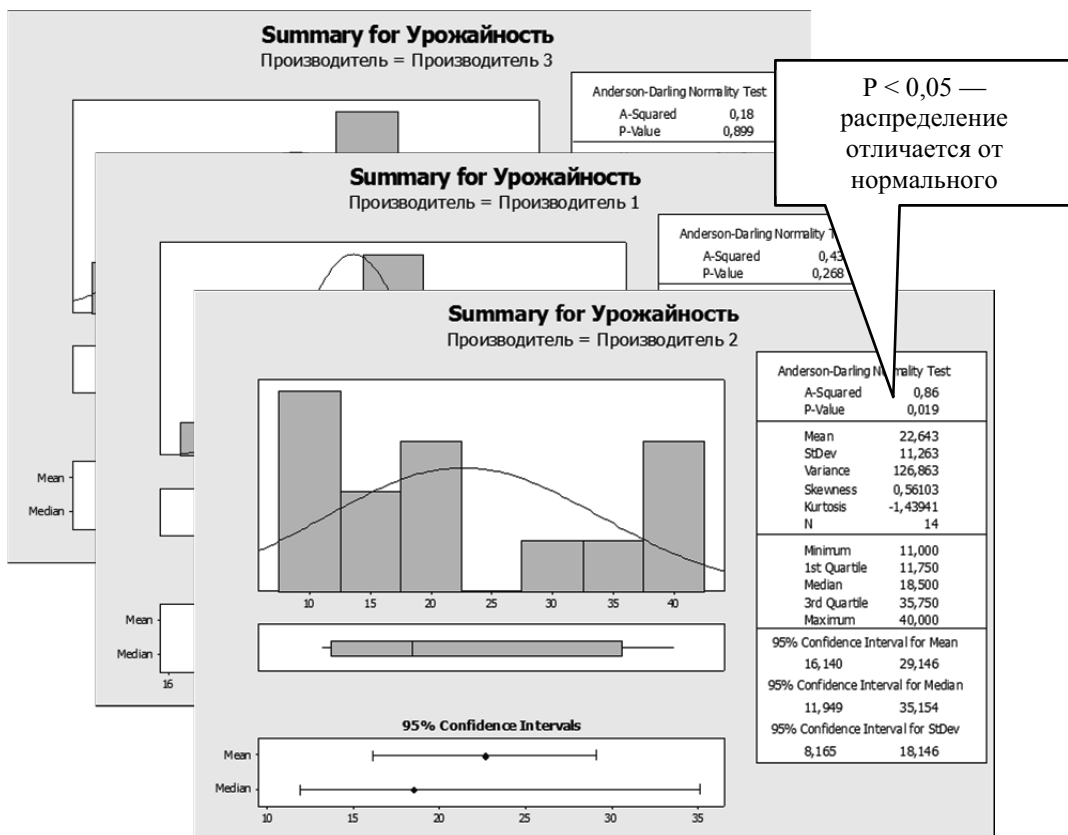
Summary for Урожайность
Производитель = Производитель 3

Anderson-Darling Normality Test
A-Squared 0,18
P-Value 0,899

P < 0,05 — распределение отличается от нормального

Summary for Урожайность
Производитель = Производитель 1

Anderson-Darling Normality T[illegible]
A-Squared 0,43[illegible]
P-Value 0,268

Mean
Median

Mean
Median
16

Summary for Урожайность
Производитель = Производитель 2

| Anderson-Darling Normality Test | |
|---|---|
| A-Squared | 0,86 |
| P-Value | 0,019 |
| Mean | 22,643 |
| StDev | 11,263 |
| Variance | 126,863 |
| Skewness | 0,56103 |
| Kurtosis | -1,43941 |
| N | 14 |
| Minimum | 11,000 |
| 1st Quartile | 11,750 |
| Median | 18,500 |
| 3rd Quartile | 35,750 |
| Maximum | 40,000 |
| 95% Confidence Interval for Mean | |
| 16,140 | 29,146 |
| 95% Confidence Interval for Median | |
| 11,949 | 35,154 |
| 95% Confidence Interval for StDev | |
| 8,165 | 18,146 |

10 15 20 25 30 35 40

95% Confidence Intervals
Mean
Median
10 15 20 25 30 35